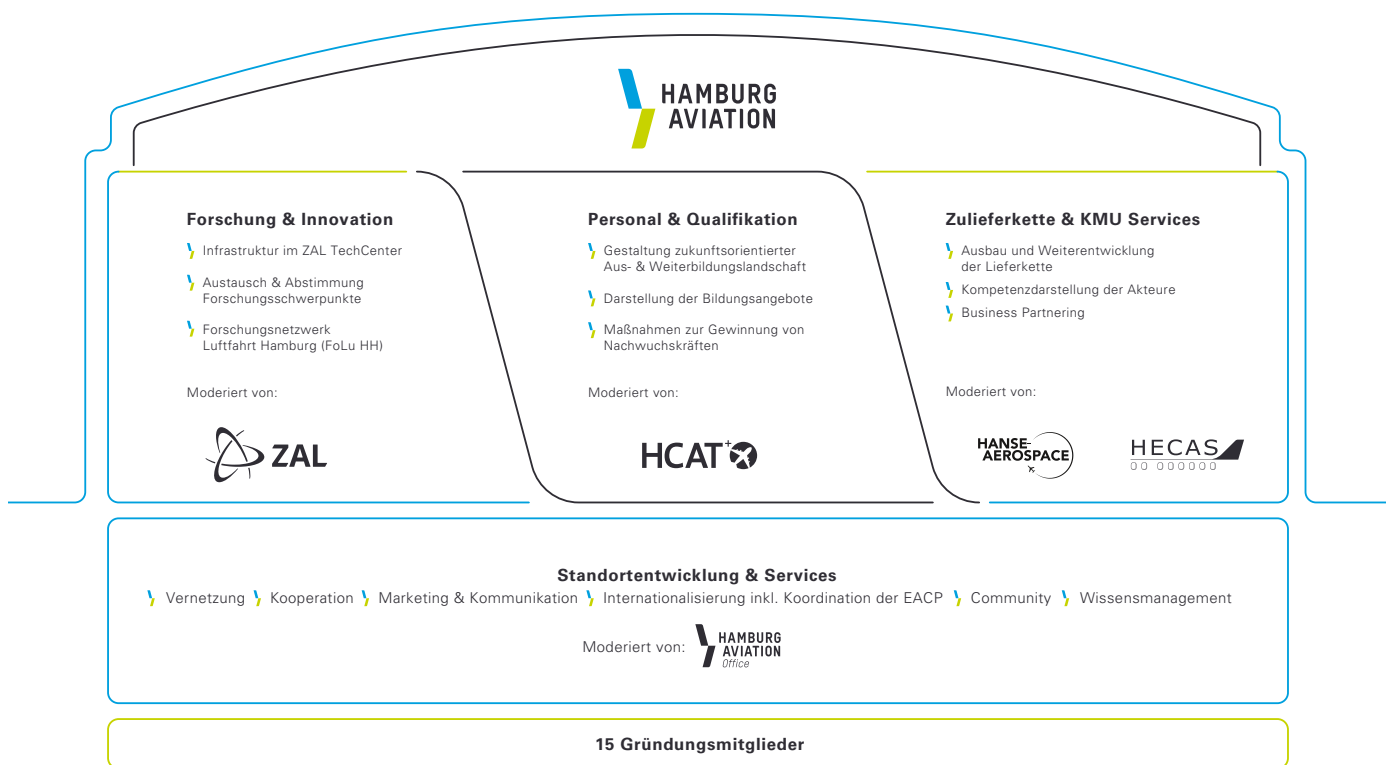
HAMBURG AVIATION

Forschung & Innovation

Infrastruktur im ZAL TechCenter

Austausch & Abstimmung Forschungsschwerpunkte

Forschungsnetzwerk Luftfahrt Hamburg (FoLu HH)

Moderiert von:

ZAL

Personal & Qualifikation

Gestaltung zukunftsorientierter Aus- & Weiterbildungslandschaft

Darstellung der Bildungsangebote

Maßnahmen zur Gewinnung von Nachwuchskräften

Moderiert von:

HCAT+

Zulieferkette & KMU Services

Ausbau und Weiterentwicklung der Lieferkette

Kompetenzdarstellung der Akteure

Business Partnering

Moderiert von:

HANSE-AEROSPACE

HECAS

Standortentwicklung & Services

Vernetzung Kooperation Marketing & Kommunikation Internationalisierung inkl. Koordination der EACP Community Wissensmanagement

Moderiert von: HAMBURG AVIATION Office

15 Gründungsmitglieder